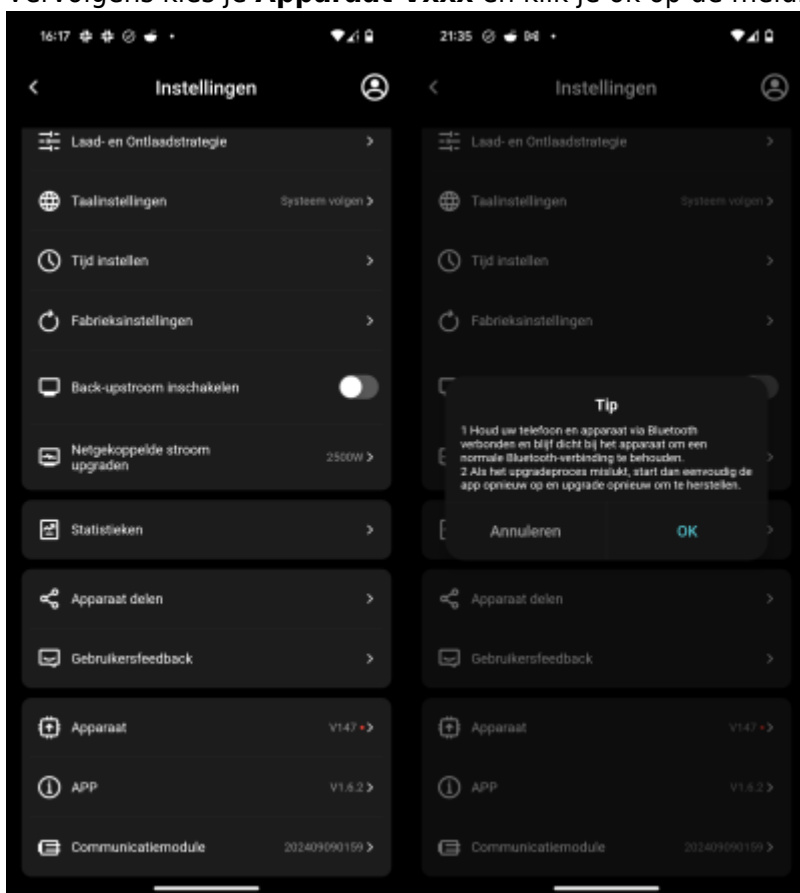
Vervolgens kies je Apparaat Vxxx en klik je ok op de meld

16:17

Instellingen

Laad- en Ontlaadstrategie

Taalinstellingen
Systeem volgen

Tijd instellen

Fabrieksinstellingen

Back-upstroom inschakelen

Netgekoppelde stroom upgraden
2500W

Statistieken

Apparaat delen

Gebruikersfeedback

Apparaat
V147

APP
V1.6.2

Communicatiemodule
202409090159

21:35

Instellingen

Laad- en Ontlaadstrategie

Taalinstellingen
Systeem volgen

Tijd instellen

Fabrieksinstellingen

Tip

1 Houd uw telefoon en apparaat via Bluetooth verbonden en blijf dicht bij het apparaat om een normale Bluetooth-verbinding te behouden.
2 Als het upgradeproces mislukt, start dan eenvoudig de app opnieuw op en upgrade opnieuw om te herstellen.

Annuleren
OK

Apparaat delen

Gebruikersfeedback

Apparaat
V147

APP
V1.6.2

Communicatiemodule
202409090159